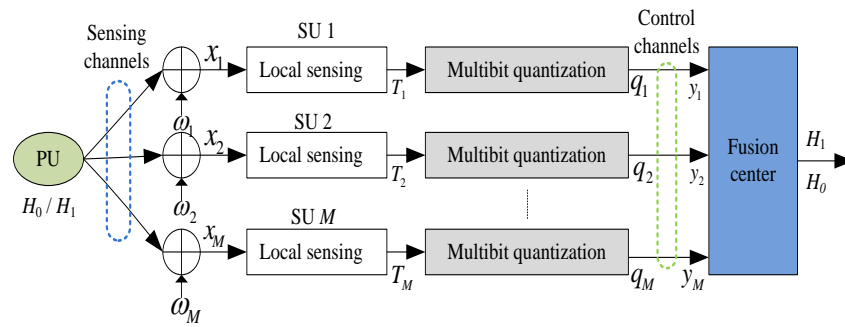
Sensing channels

Control channels

PU

$H_0 / H_1$

$x_1$

$\omega_1$

$x_2$

$\omega_2$

$x_M$

$\omega_M$

SU 1

Local sensing

$T_1$

Multibit quantization

$q_1$

$y_1$

SU 2

Local sensing

$T_2$

Multibit quantization

$q_2$

$y_2$

SU $M$

Local sensing

$T_M$

Multibit quantization

$q_M$

$y_M$

Fusion center

$H_1$

$H_0$